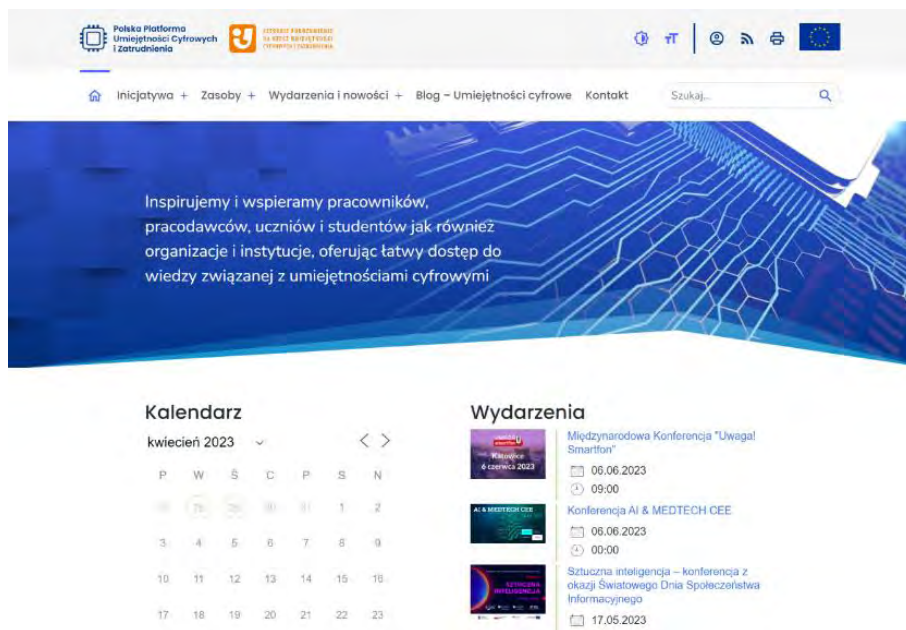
Polska Platforma Umiejętności Cyfrowych i Zatrudnienia

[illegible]

Inicjatywa + Zasoby + Wydarzenia i nowości + Blog – Umiejętności cyfrowe Kontakt

Szukaj...

Inspirujemy i wspieramy pracowników, pracodawców, uczniów i studentów jak również organizacje i instytucje, oferując łatwy dostęp do wiedzy związanej z umiejętnościami cyfrowymi

Kalendarz

kwiecień 2023

| P | W | Ś | C | P | S | N |
|---|---|---|---|---|---|---|
| 27 | 28 | 29 | 30 | 31 | 1 | 2 |
| 3 | 4 | 5 | 6 | 7 | 8 | 9 |
| 10 | 11 | 12 | 13 | 14 | 15 | 16 |
| 17 | 18 | 19 | 20 | 21 | 22 | 23 |

Wydarzenia

Katowice 6 czerwca 2023

Międzynarodowa Konferencja "Uwaga! Smartfon"
06.06.2023
09:00

AI & MEDTECH CEE

Konferencja AI & MEDTECH CEE
06.06.2023
00:00

SZTUCZNA INTELIGENCJA

Sztuczna inteligencja – konferencja z okazji Światowego Dnia Społeczeństwa Informacyjnego
17.05.2023